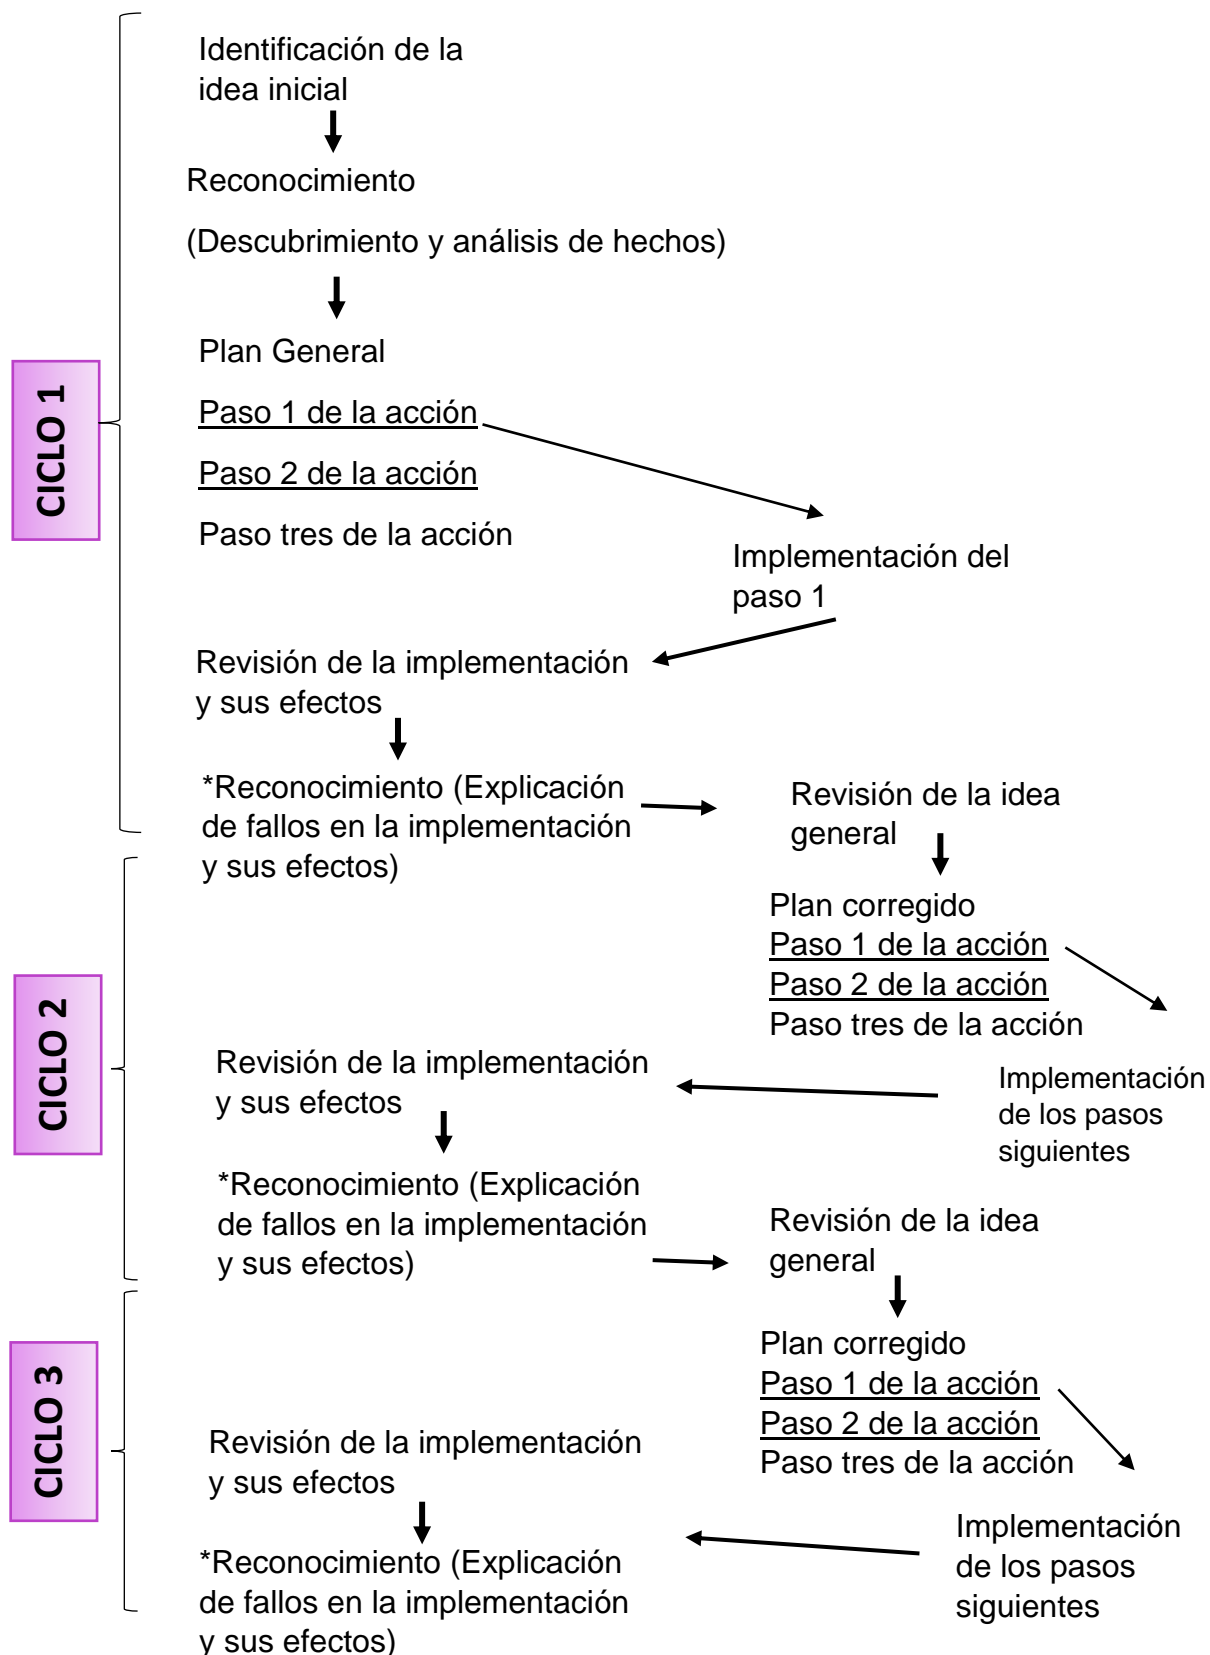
CICLO 1

Identificación de la idea inicial

Reconocimiento

(Descubrimiento y análisis de hechos)

Plan General

Paso 1 de la acción

Paso 2 de la acción

Paso tres de la acción

Implementación del paso 1

Revisión de la implementación y sus efectos

*Reconocimiento (Explicación de fallos en la implementación y sus efectos)

Revisión de la idea general

CICLO 2

Plan corregido
Paso 1 de la acción
Paso 2 de la acción
Paso tres de la acción

Implementación de los pasos siguientes

Revisión de la implementación y sus efectos

*Reconocimiento (Explicación de fallos en la implementación y sus efectos)

Revisión de la idea general

CICLO 3

Plan corregido
Paso 1 de la acción
Paso 2 de la acción
Paso tres de la acción

Implementación de los pasos siguientes

Revisión de la implementación y sus efectos

*Reconocimiento (Explicación de fallos en la implementación y sus efectos)